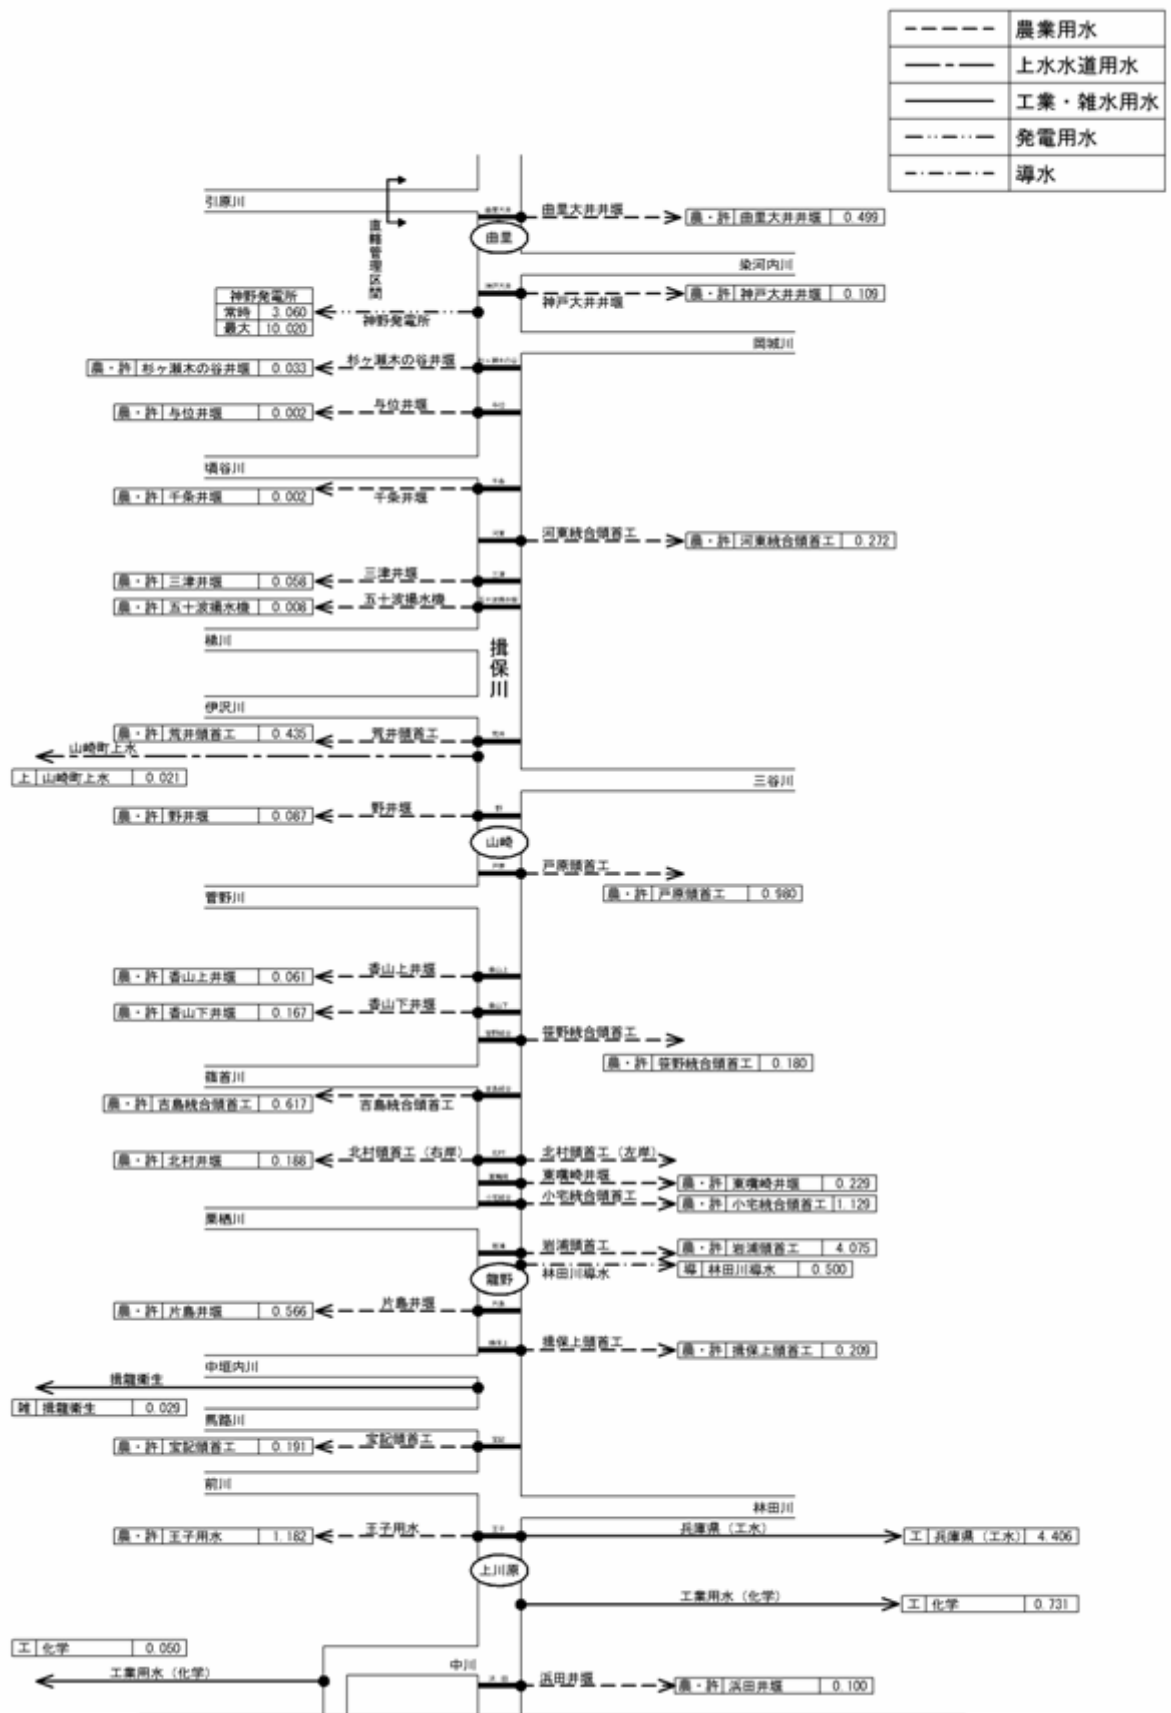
| | |
|---|---|
| - - - - - | 農業用水 |
| —·— | 上水水道用水 |
| —— | 工業・雑水用水 |
| —··— | 発電用水 |
| —·—·— | 導水 |

引原川

直轄管理区間

由里

由里大井井堰

農・許 由里大井井堰 0.499

染河内川

神戸大井井堰

農・許 神戸大井井堰 0.109

| 神野発電所 | |
|---|---|
| 常時 | 3.060 |
| 最大 | 10.020 |

神野発電所

岡城川

杉ヶ瀬木の谷井堰

農・許 杉ヶ瀬木の谷井堰 0.033

与位井堰

農・許 与位井堰 0.002

塡谷川

千条井堰

農・許 千条井堰 0.002

河東統合頭首工

農・許 河東統合頭首工 0.272

三津井堰

農・許 三津井堰 0.058

五十波揚水機

農・許 五十波揚水機 0.008

橘川

揖保川

伊沢川

荒井頭首工

農・許 荒井頭首工 0.435

山崎町上水

上 山崎町上水 0.021

三谷川

野井堰

農・許 野井堰 0.087

山崎

戸原頭首工

農・許 戸原頭首工 0.980

菅野川

香山上井堰

農・許 香山上井堰 0.061

香山下井堰

農・許 香山下井堰 0.167

笹野統合頭首工

農・許 笹野統合頭首工 0.180

篠首川

吉島統合頭首工

農・許 吉島統合頭首工 0.617

北村頭首工（右岸）

農・許 北村井堰 0.188

北村頭首工（左岸）

東觜崎井堰

農・許 東觜崎井堰 0.229

小宅統合頭首工

農・許 小宅統合頭首工 1.129

栗栖川

岩浦頭首工

農・許 岩浦頭首工 4.075

林田川導水

導 林田川導水 0.500

龍野

片島井堰

農・許 片島井堰 0.566

揖保上頭首工

農・許 揖保上頭首工 0.209

中垣内川

揖龍衛生

雑 揖龍衛生 0.029

馬路川

宝記頭首工

農・許 宝記頭首工 0.191

前川

林田川

王子用水

農・許 王子用水 1.182

兵庫県（工水）

工 兵庫県（工水） 4.406

上川原

工業用水（化学）

工 化学 0.731

工 化学 0.050

工業用水（化学）

中川

浜田井堰

農・許 浜田井堰 0.100